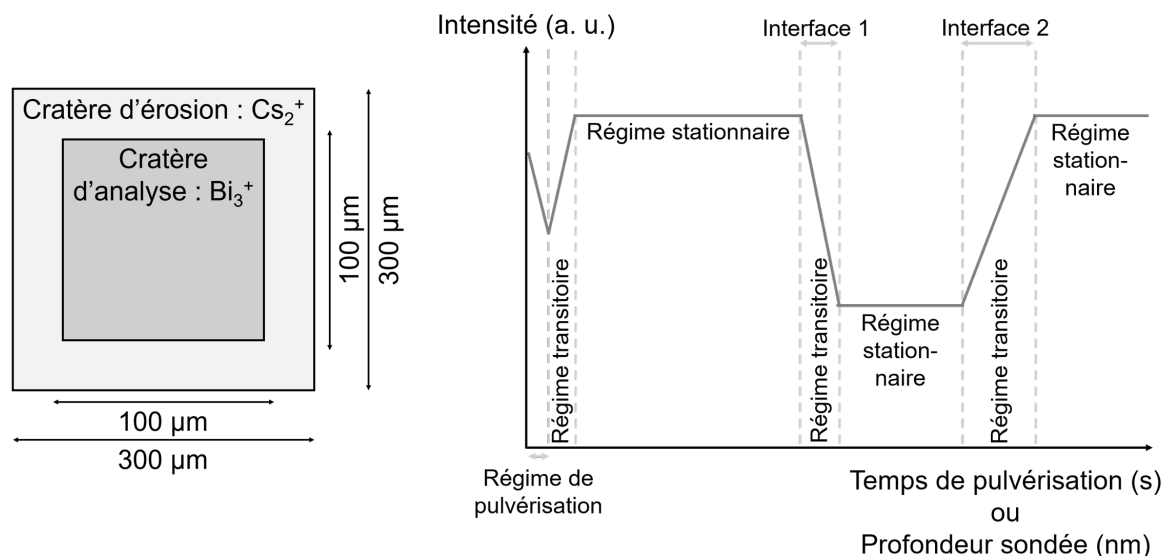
Cratère d'érosion : $Cs_2^+$

Cratère d'analyse : $Bi_3^+$

100 µm

300 µm

100 µm

300 µm

Intensité (a. u.)

Interface 1

Interface 2

Régime stationnaire

Régime stationnaire

Régime transitoire

Régime transitoire

Régime stationnaire

Régime transitoire

Régime de pulvérisation

Temps de pulvérisation (s)
ou
Profondeur sondée (nm)